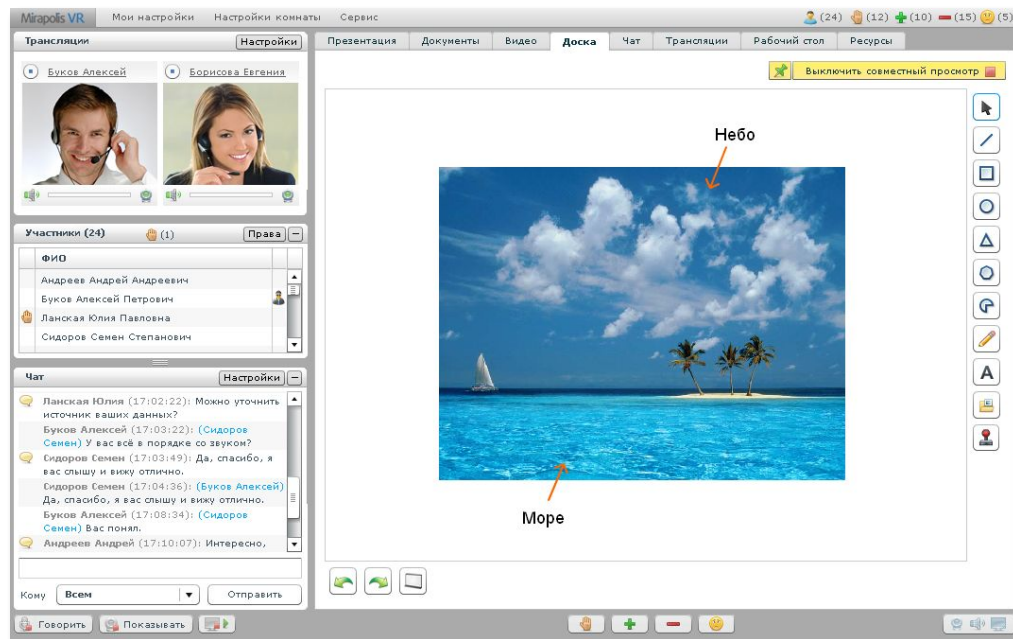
Mirapolis VR Мои настройки Настройки комнаты Сервис (24) (12) (10) (15) (5)

Трансляции Настройки

Буков Алексей Борисова Евгения

Участники (24) (1) Права

ФИО

Андреев Андрей Андреевич

Буков Алексей Петрович

Ланская Юлия Павловна

Сидоров Семен Степанович

Чат Настройки

Ланская Юлия (17:02:22): Можно уточнить источник ваших данных?

Буков Алексей (17:03:22): (Сидоров Семен) У вас всё в порядке со звуком?

Сидоров Семен (17:03:49): Да, спасибо, я вас слышу и вижу отлично.

Сидоров Семен (17:04:36): (Буков Алексей) Да, спасибо, я вас слышу и вижу отлично.

Буков Алексей (17:08:34): (Сидоров Семен) Вас понял.

Андреев Андрей (17:10:07): Интересно,

Кому Всем Отправить

Презентация Документы Видео Доска Чат Трансляции Рабочий стол Ресурсы

Выключить совместный просмотр

Небо

Море

Говорить Показывать